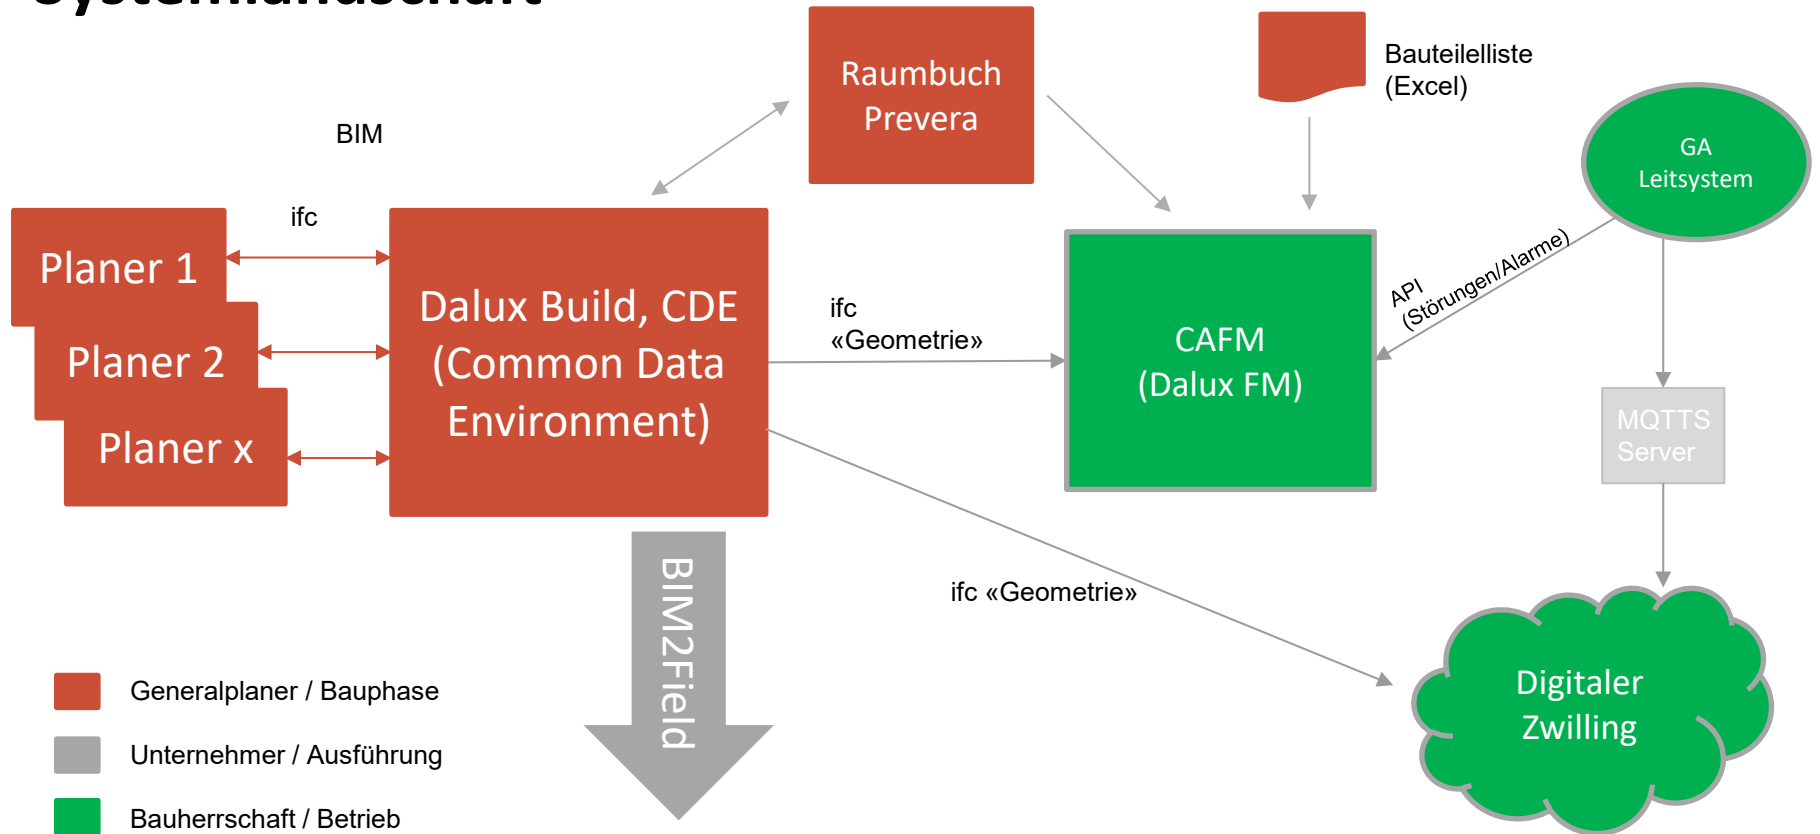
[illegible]

Raumbuch Prevera

Bauteilelliste (Excel)

GA Leitsystem

BIM

ifc

Planer 1

Planer 2

Planer x

Dalux Build, CDE (Common Data Environment)

ifc «Geometrie»

CAFM (Dalux FM)

API (Störungen/Alarme)

MQTTS Server

BIM2Field

ifc «Geometrie»

Digitaler Zwilling

Generalplaner / Bauphase

Unternehmer / Ausführung

Bauherrschaft / Betrieb